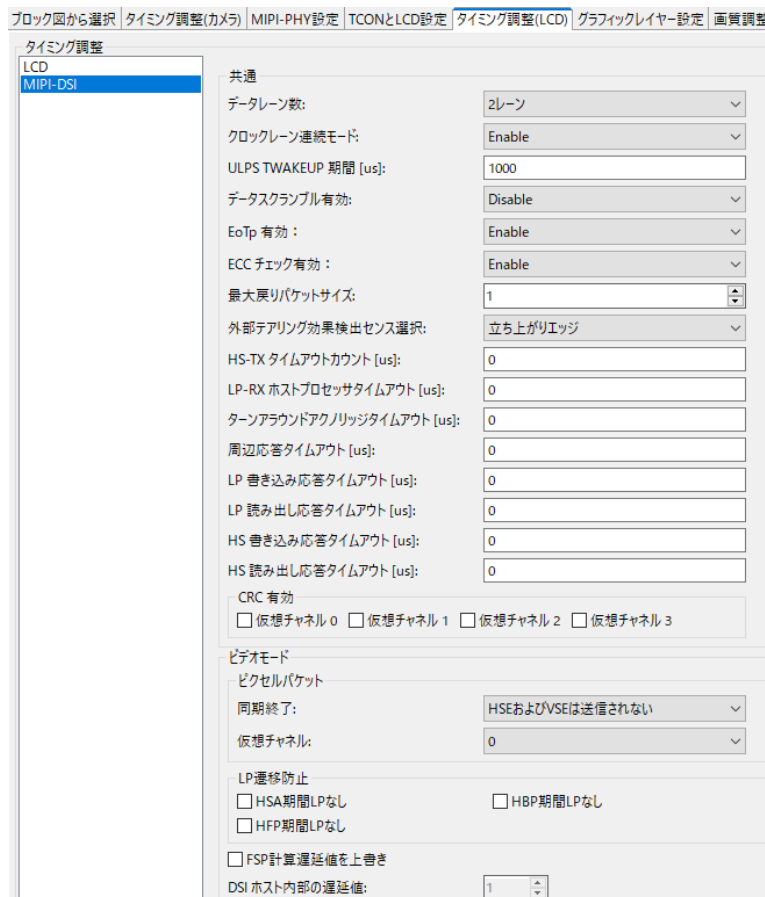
ブロック図から選択 | タイミング調整(カメラ) | MIPI-PHY設定 | TCONとLCD設定 | タイミング調整(LCD) | グラフィックレイヤー設定 | 画質調整

タイミング調整

LCD
MIPI-DSI

共通

データレーン数: 2レーン
クロックレーン連続モード: Enable
ULPS TWAKEUP 期間 [us]: 1000
データスクランブル有効: Disable
EoTp 有効： Enable
ECC チェック有効： Enable
最大戻りパケットサイズ: 1
外部テアリング効果検出センス選択: 立ち上がりエッジ
HS-TX タイムアウトカウント [us]: 0
LP-RX ホストプロセッサタイムアウト [us]: 0
ターンアラウンドアクノリッジタイムアウト [us]: 0
周辺応答タイムアウト [us]: 0
LP 書き込み応答タイムアウト [us]: 0
LP 読み出し応答タイムアウト [us]: 0
HS 書き込み応答タイムアウト [us]: 0
HS 読み出し応答タイムアウト [us]: 0

CRC 有効
仮想チャネル 0 仮想チャネル 1 仮想チャネル 2 仮想チャネル 3

ビデオモード

ピクセルパケット
同期終了: HSEおよびVSEは送信されない
仮想チャネル: 0

LP遷移防止
HSA期間LPなし HBP期間LPなし
HFP期間LPなし

FSP計算遅延値を上書き
DSI ホスト内部の遅延値: 1